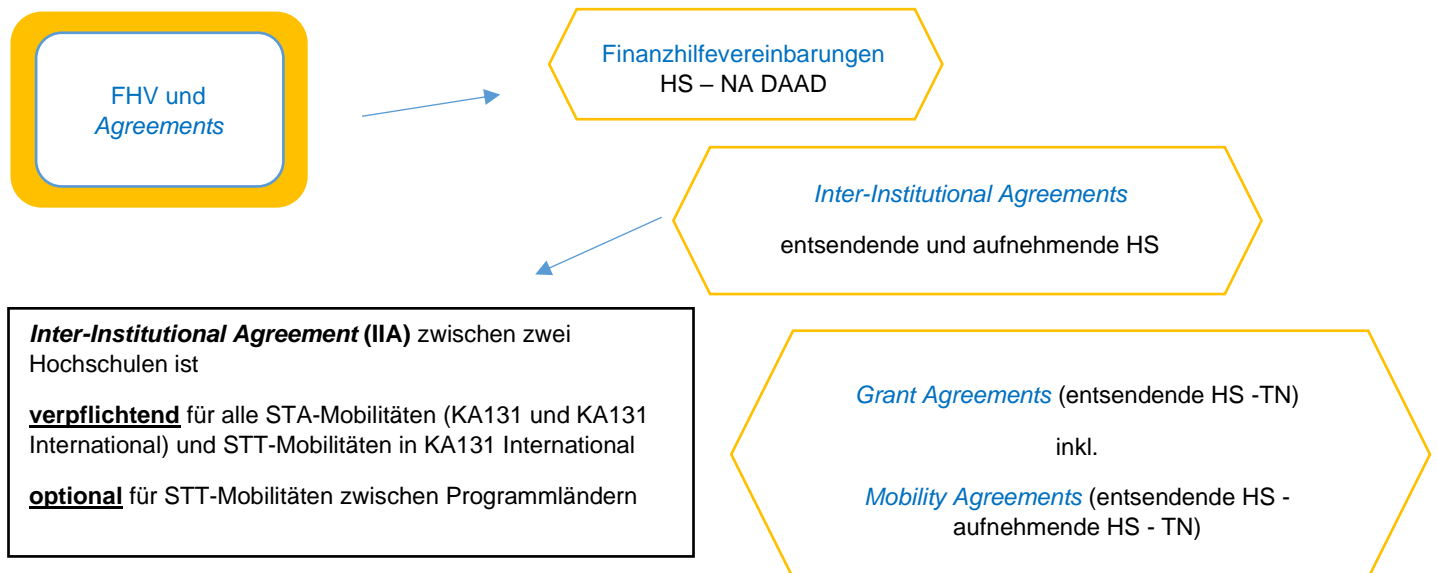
FHV und *Agreements*

Finanzhilfevereinbarungen
HS – NA DAAD

*Inter-Institutional Agreements*

entsendende und aufnehmende HS

***Inter-Institutional Agreement*** **(IIA)** zwischen zwei Hochschulen ist

**verpflichtend** für alle STA-Mobilitäten (KA131 und KA131 International) und STT-Mobilitäten in KA131 International

**optional** für STT-Mobilitäten zwischen Programmländern

*Grant Agreements* (entsendende HS -TN)

inkl.

*Mobility Agreements* (entsendende HS - aufnehmende HS - TN)